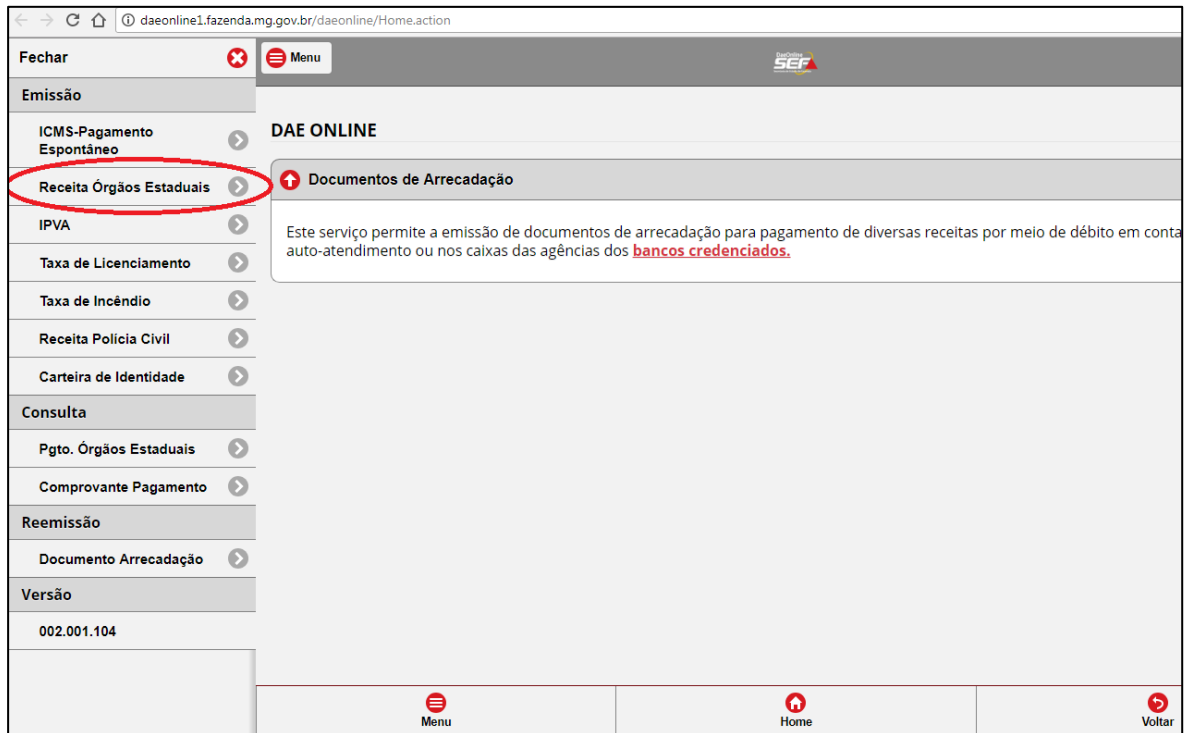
daeonline1.fazenda.mg.gov.br/daeonline/Home.action

Fechar

Emissão

ICMS-Pagamento Espontâneo

Receita Órgãos Estaduais

IPVA

Taxa de Licenciamento

Taxa de Incêndio

Receita Polícia Civil

Carteira de Identidade

Consulta

Pgto. Órgãos Estaduais

Comprovante Pagamento

Reemissão

Documento Arrecadação

Versão

002.001.104

Menu

DaeOnline SEF

DAE ONLINE

Documentos de Arrecadação

Este serviço permite a emissão de documentos de arrecadação para pagamento de diversas receitas por meio de débito em conta auto-atendimento ou nos caixas das agências dos bancos credenciados.

Menu

Home

Voltar